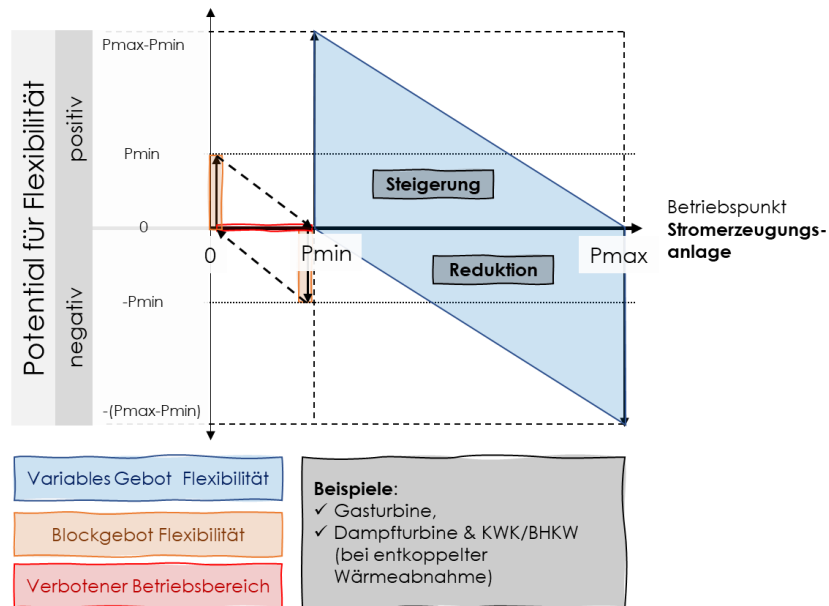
Potential für Flexibilität

positiv

negativ

Pmax-Pmin

Pmin

0

-Pmin

-(Pmax-Pmin)

Steigerung

Reduktion

0

Pmin

Pmax

Betriebspunkt **Stromerzeugungsanlage**

Variables Gebot Flexibilität

Blockgebot Flexibilität

Verbotener Betriebsbereich

**Beispiele**:
✓ Gasturbine,
✓ Dampfturbine & KWK/BHKW (bei entkoppelter Wärmeabnahme)